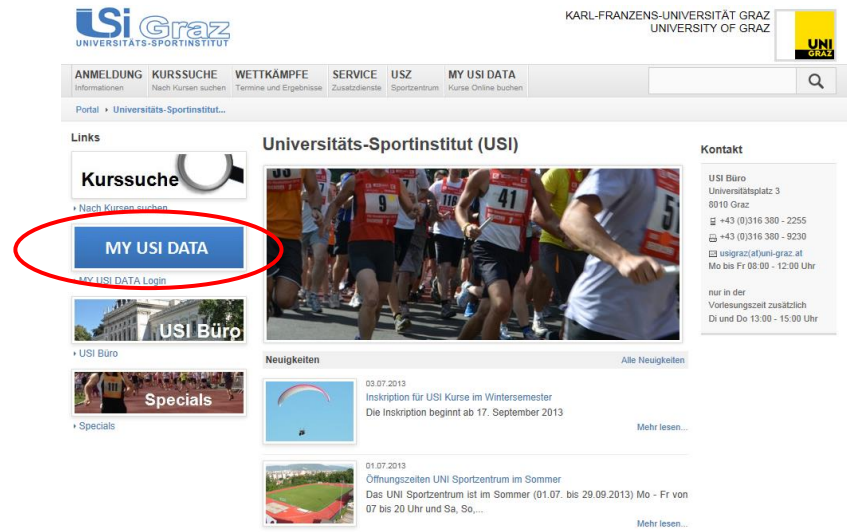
USi Graz
UNIVERSITÄTS-SPORTINSTITUT

KARL-FRANZENS-UNIVERSITÄT GRAZ
UNIVERSITY OF GRAZ

UNI GRAZ

ANMELDUNG Informationen | KURSSUCHE Nach Kursen suchen | WETTKÄMPFE Termine und Ergebnisse | SERVICE Zusatzdienste | USZ Sportzentrum | MY USI DATA Kurse Online buchen

Portal › Universitäts-Sportinstitut...

Links

Kurssuche
› Nach Kursen suchen

MY USI DATA
› MY USI DATA Login

USI Büro
› USI Büro

Specials
› Specials

Universitäts-Sportinstitut (USI)

Neuigkeiten
Alle Neuigkeiten

03.07.2013
Inskription für USI Kurse im Wintersemester
Die Inskription beginnt ab 17. September 2013
Mehr lesen...

01.07.2013
Öffnungszeiten UNI Sportzentrum im Sommer
Das UNI Sportzentrum ist im Sommer (01.07. bis 29.09.2013) Mo - Fr von 07 bis 20 Uhr und Sa, So,...
Mehr lesen...

Kontakt

USI Büro
Universitätsplatz 3
8010 Graz
+43 (0)316 380 - 2255
+43 (0)316 380 - 9230
usigraz(at)uni-graz.at
Mo bis Fr 08:00 - 12:00 Uhr

nur in der Vorlesungszeit zusätzlich
Di und Do 13:00 - 15:00 Uhr